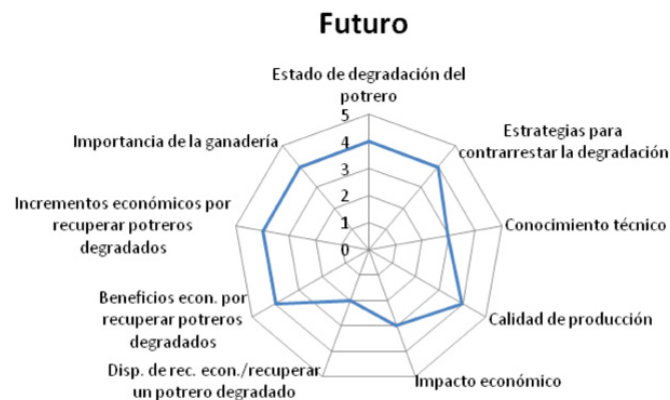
Futuro

Estado de degradación del potrero

5
4
3
2
1
0

Estrategias para contrarrestar la degradación

Conocimiento técnico

Calidad de producción

Impacto económico

Disp. de rec. econ./recuperar un potrero degradado

Beneficios econ. por recuperar potreros degradados

Incrementos económicos por recuperar potreros degradados

Importancia de la ganadería